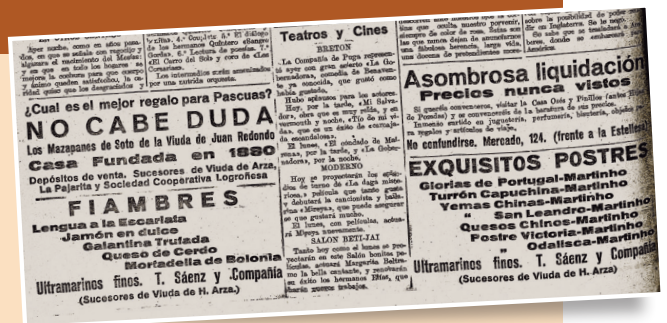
¿Cual es el mejor regalo para Pascuas?
NO CABE DUDA
Los Mazapanes de Soto de la Viuda de Juan Redondo
Casa Fundada en 1880
Depósitos de venta. Sucesores de Viuda de Arza, La Pajarita y Sociedad Cooperativa Logroñesa

FIAMBRES
Lengua a la Escarlata
Jamón en dulce
Galantina Trufada
Queso de Cerdo
Mortadella de Bolonia
Ultramarinos finos. T. Sáenz y Compañía
(Sucesores de Viuda de H. Arza.)

Teatros y Cines
BRETON
La Compañía de Puga representa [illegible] «La Gobernadora», comedia de Benavente, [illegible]

MODERNO

SALON BETI-JAI

Asombrosa liquidación
Precios nunca vistos
No confundirse. Mercado, 124. (frente a la Estellesa)

EXQUISITOS POSTRES
Glorias de Portugal-Martinho
Turrón Capuchina-Martinho
Yemas Chinas-Martinho
San Leandro-Martinho
Quesos Chinos-Martinho
Postre Victoria-Martinho
Odalisca-Martinho
Ultramarinos finos. T. Sáenz y Compañía
(Sucesores de Viuda de H. Arza)